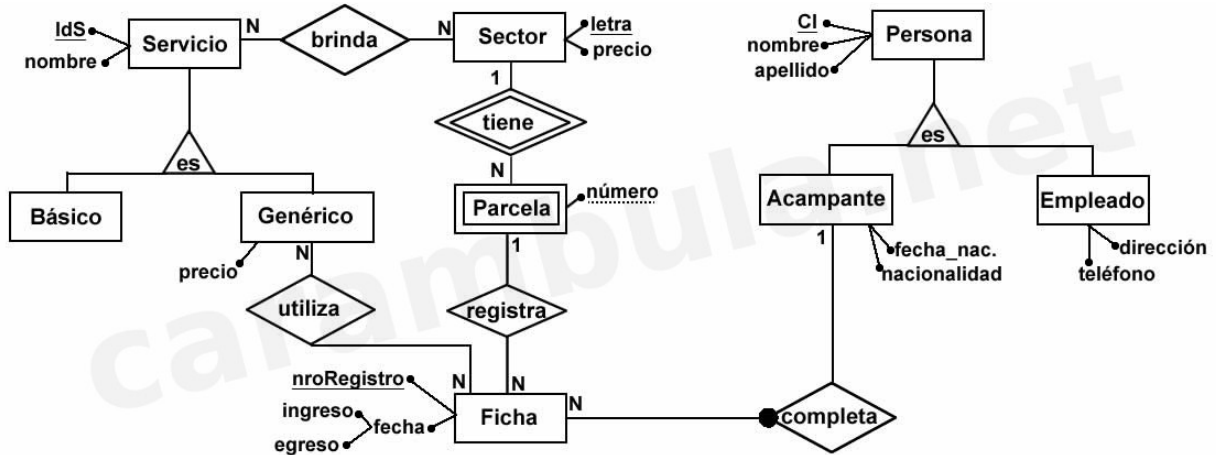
IdS
nombre
Servicio
N
brinda
N
Sector
letra
precio
1
tiene
N
Parcela
número
1
registra
N
es
Básico
Genérico
precio
N
utiliza
N
nroRegistro
ingreso
fecha
egreso
Ficha
N
completa
CI
nombre
apellido
Persona
es
Acampante
1
fecha_nac.
nacionalidad
Empleado
dirección
teléfono
carambula.net